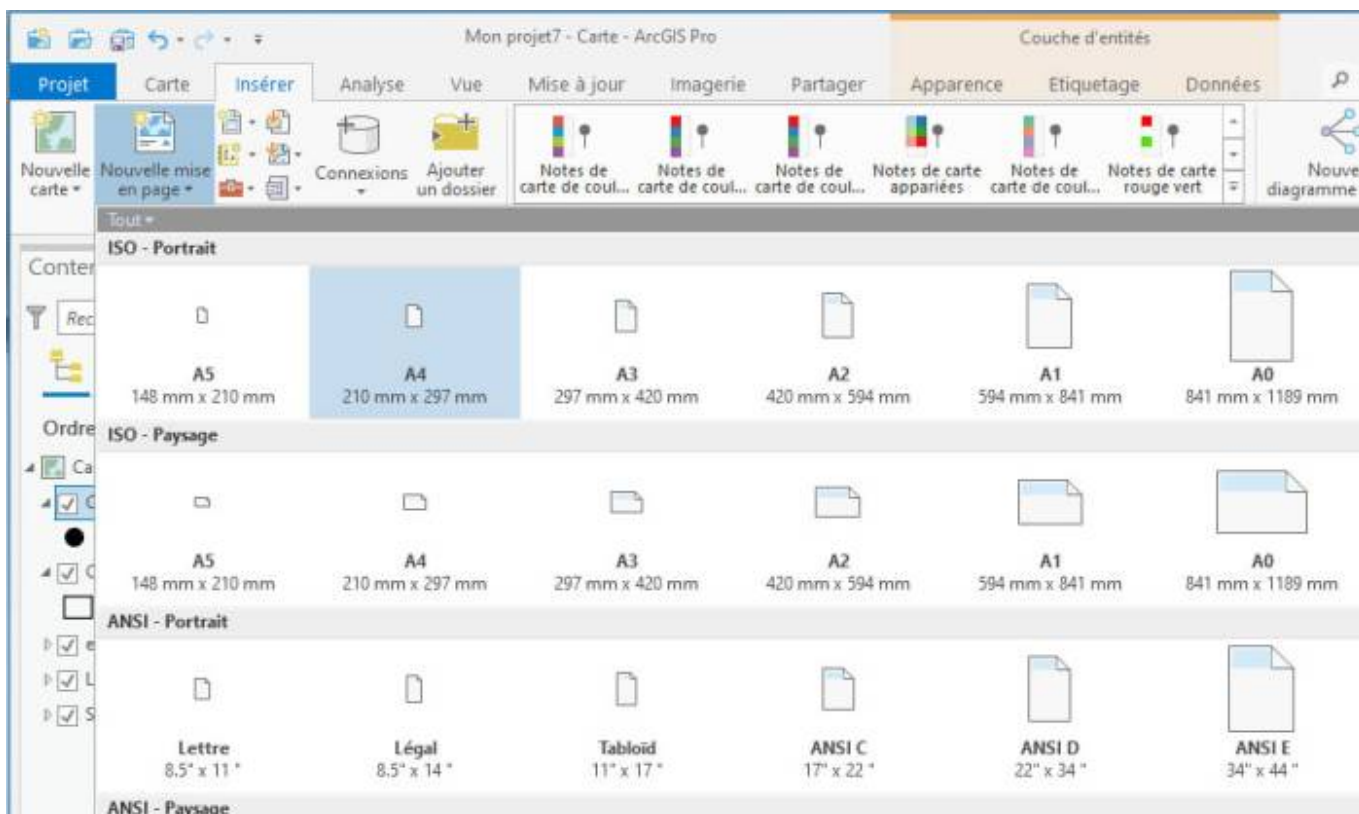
Mon projet7 - Carte - ArcGIS Pro

Couche d'entités

Projet Carte Insérer Analyse Vue Mise à jour Imagerie Partager Apparence Etiquetage Données

Nouvelle carte
Nouvelle mise en page
Connexions
Ajouter un dossier
Notes de carte de coul...
Notes de carte de coul...
Notes de carte de coul...
Notes de carte appariées
Notes de carte de coul...
Notes de carte rouge vert
Nouve diagramme

Tout

Conter
Rec
Ordre
Ca

ISO - Portrait

A5
148 mm x 210 mm

A4
210 mm x 297 mm

A3
297 mm x 420 mm

A2
420 mm x 594 mm

A1
594 mm x 841 mm

A0
841 mm x 1189 mm

ISO - Paysage

A5
148 mm x 210 mm

A4
210 mm x 297 mm

A3
297 mm x 420 mm

A2
420 mm x 594 mm

A1
594 mm x 841 mm

A0
841 mm x 1189 mm

ANSI - Portrait

Lettre
8.5" x 11 "

Légal
8.5" x 14 "

Tabloïd
11" x 17 "

ANSI C
17" x 22 "

ANSI D
22" x 34 "

ANSI E
34" x 44 "

ANSI - Paysage